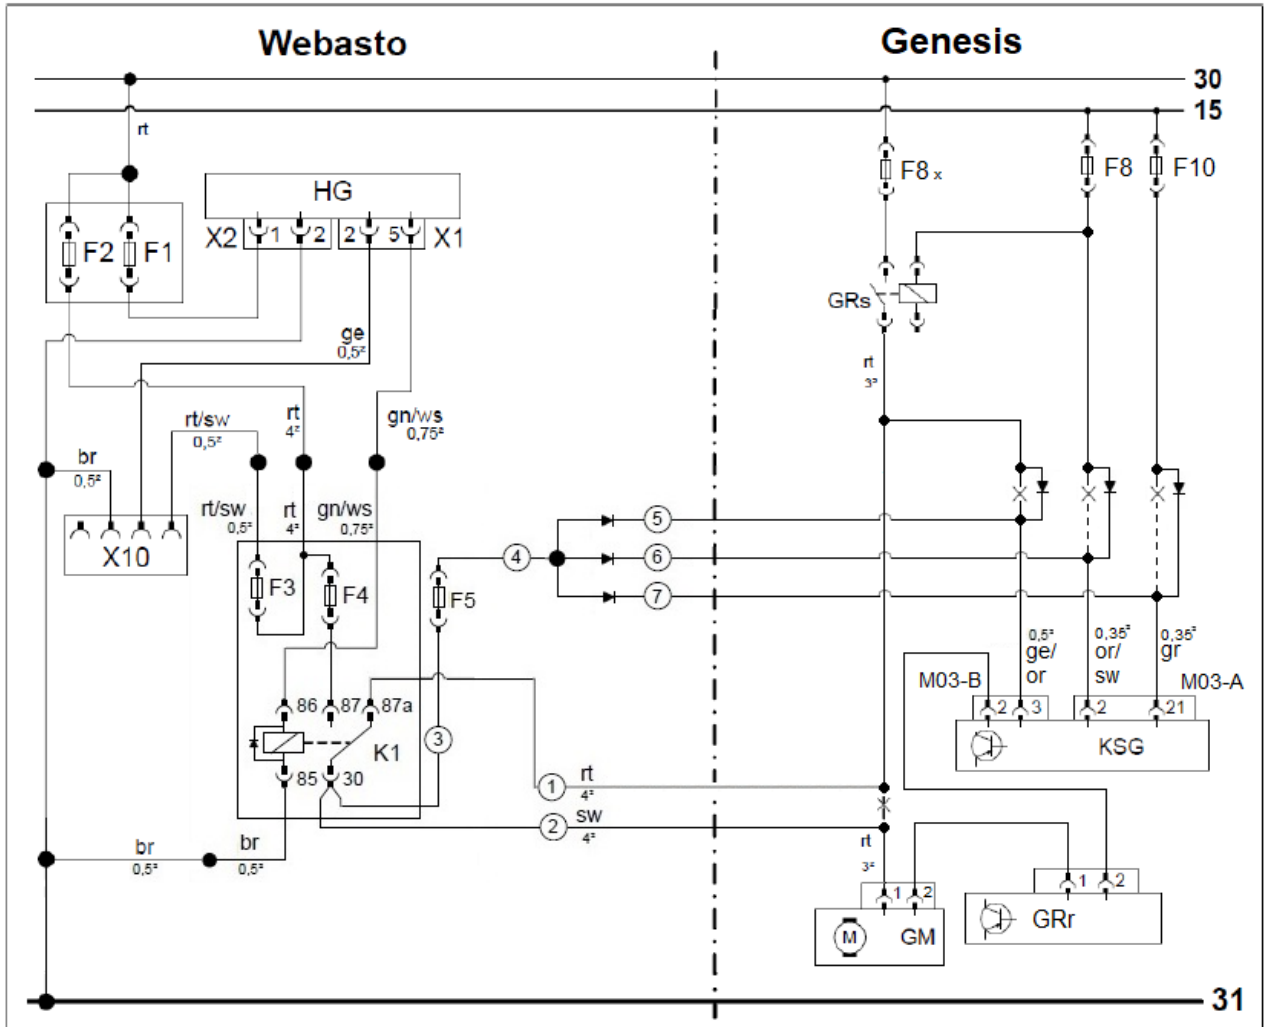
Webasto

Genesis

30

15

rt

F8 x

F8

F10

HG

F2

F1

X2

1

2

2

5

X1

GRs

ge
0,5²

rt
3²

rt/sw
0,5²

rt
4²

gn/ws
0,75²

br
0,5²

X10

rt/sw
0,5²

rt
4²

gn/ws
0,75²

F3

F4

F5

4

5

6

7

0,5²
ge/
or

0,35²
or/
sw

0,35²
gr

M03-B

M03-A

2

3

2

21

KSG

86

87

87a

K1

3

85

30

1

rt
4²

2

sw
4²

br
0,5²

br
0,5²

rt
3²

1

2

M

GM

1

2

GRr

31